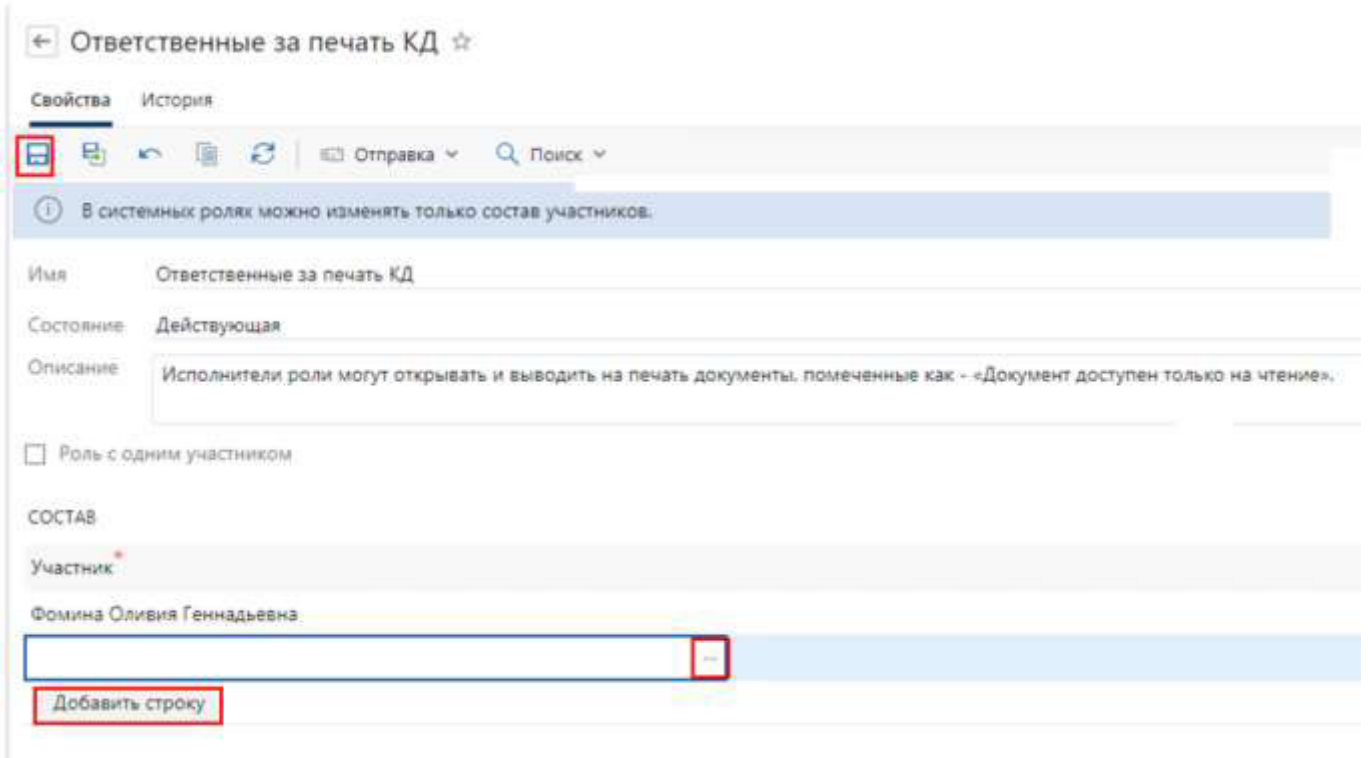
← Ответственные за печать КД ☆

Свойства История

Отправка Поиск

В системных ролях можно изменять только состав участников.

Имя Ответственные за печать КД

Состояние Действующая

Описание Исполнители роли могут открывать и выводить на печать документы, помеченные как - «Документ доступен только на чтение».

Роль с одним участником

СОСТАВ

Участник*

Фомина Оливия Геннадьевна

...

Добавить строку